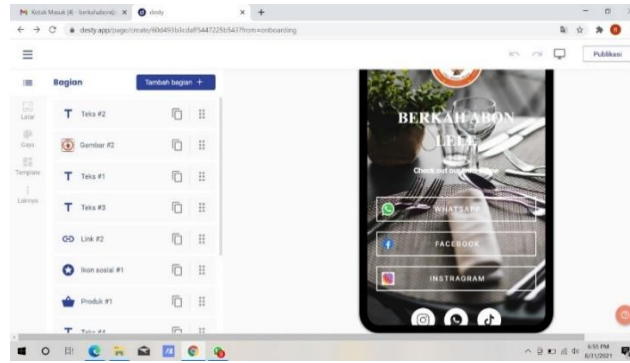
Kotak Masuk (4) - berkahabon@ | desty | +

desty.app/page/create/60d493b3cdaf5447225b5437from=onboarding

Publikasi

Bagian | Tambah bagian +

Latar
Gaya
Template
Lainnya

Teks #2
Gambar #2
Teks #1
Teks #3
Link #2
Ikon sosial #1
Produk #1
Teks #4

BERKAH ABON LELE

Check out our website

WHATSAPP
FACEBOOK
INSTRAGRAM

6:55 PM
6/31/2021